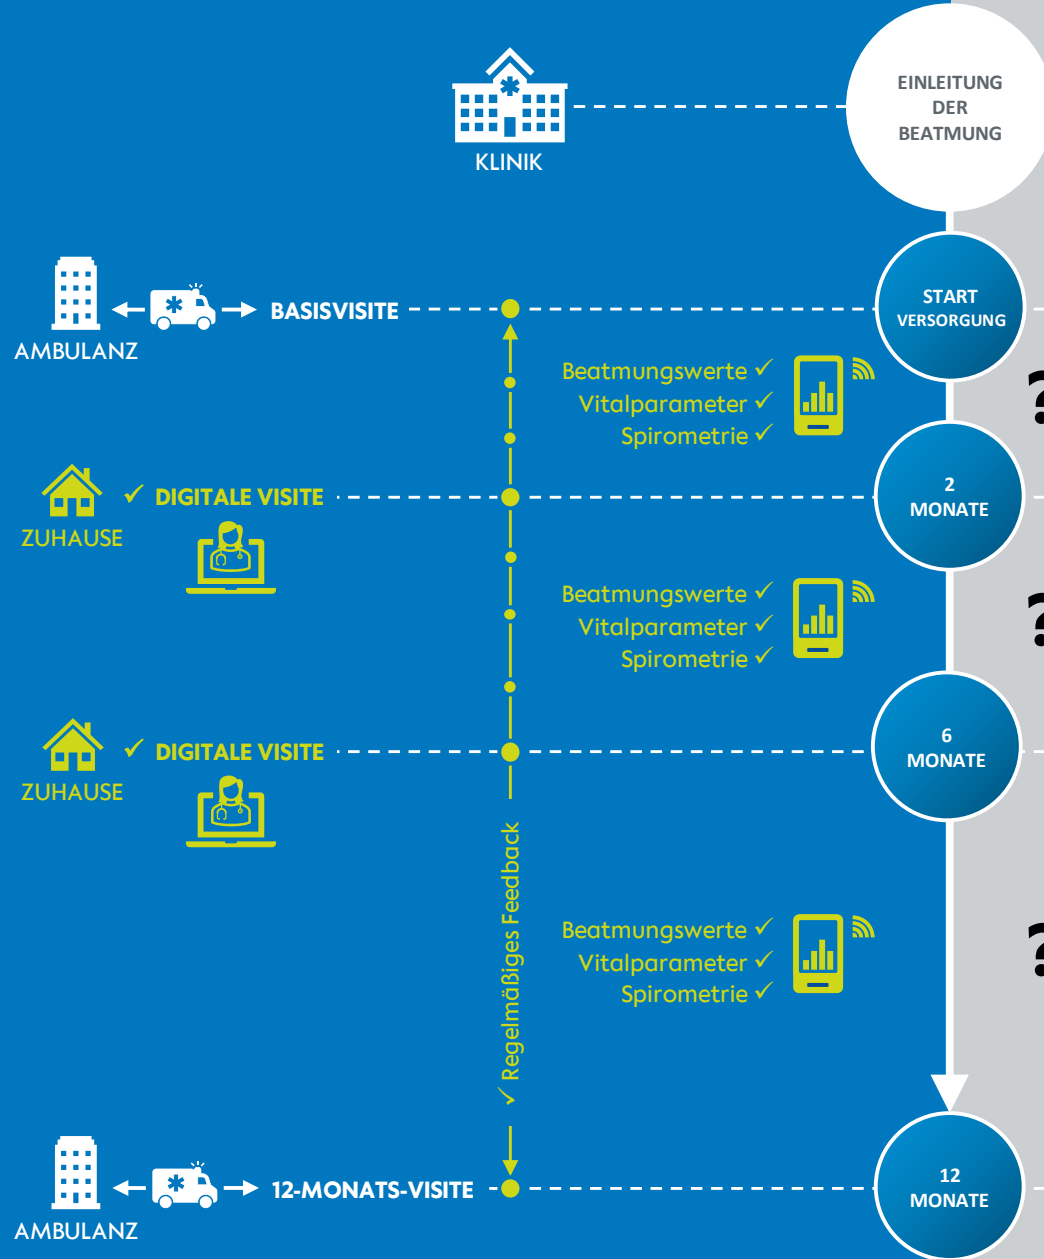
KLINIK

EINLEITUNG DER BEATMUNG

AMBULANZ

BASISVISITE

START VERSORGUNG

Beatmungswerte ✓
Vitalparameter ✓
Spirometrie ✓

ZUHAUSE

✓ DIGITALE VISITE

2 MONATE

Beatmungswerte ✓
Vitalparameter ✓
Spirometrie ✓

ZUHAUSE

✓ DIGITALE VISITE

6 MONATE

✓ Regelmäßiges Feedback

Beatmungswerte ✓
Vitalparameter ✓
Spirometrie ✓

AMBULANZ

12-MONATS-VISITE

12 MONATE